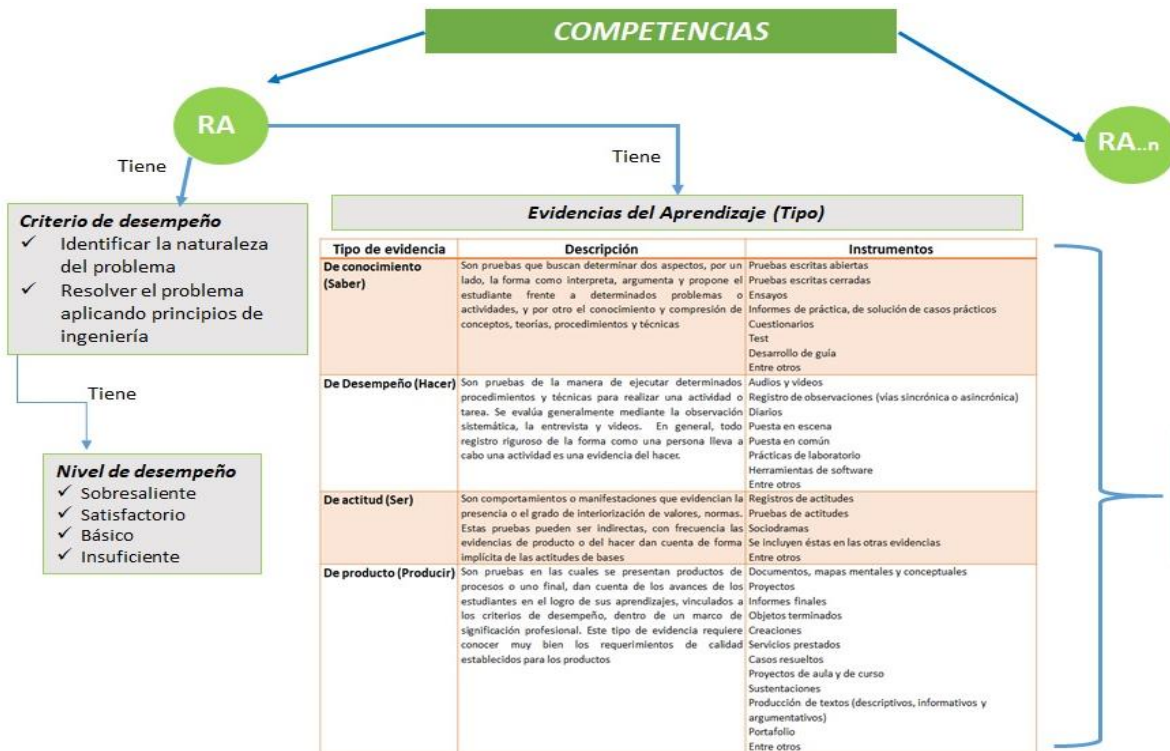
COMPETENCIAS

RA

RA...n

Tiene

Tiene

Criterio de desempeño
✓ Identificar la naturaleza del problema
✓ Resolver el problema aplicando principios de ingeniería

Tiene

Nivel de desempeño
✓ Sobresaliente
✓ Satisfactorio
✓ Básico
✓ Insuficiente

Evidencias del Aprendizaje (Tipo)

| Tipo de evidencia | Descripción | Instrumentos |
|---|---|---|
| De conocimiento (Saber) | Son pruebas que buscan determinar dos aspectos, por un lado, la forma como interpreta, argumenta y propone el estudiante frente a determinados problemas o actividades, y por otro el conocimiento y compresión de conceptos, teorías, procedimientos y técnicas | Pruebas escritas abiertas<br>Pruebas escritas cerradas<br>Ensayos<br>Informes de práctica, de solución de casos prácticos<br>Cuestionarios<br>Test<br>Desarrollo de guía<br>Entre otros |
| De Desempeño (Hacer) | Son pruebas de la manera de ejecutar determinados procedimientos y técnicas para realizar una actividad o tarea. Se evalúa generalmente mediante la observación sistemática, la entrevista y videos. En general, todo registro riguroso de la forma como una persona lleva a cabo una actividad es una evidencia del hacer. | Audios y videos<br>Registro de observaciones (vías sincrónica o asincrónica)<br>Diarios<br>Puesta en escena<br>Puesta en común<br>Prácticas de laboratorio<br>Herramientas de software<br>Entre otros |
| De actitud (Ser) | Son comportamientos o manifestaciones que evidencian la presencia o el grado de interiorización de valores, normas. Estas pruebas pueden ser indirectas, con frecuencia las evidencias de producto o del hacer dan cuenta de forma implícita de las actitudes de bases | Registros de actitudes<br>Pruebas de actitudes<br>Sociodramas<br>Se incluyen éstas en las otras evidencias<br>Entre otros |
| De producto (Producir) | Son pruebas en las cuales se presentan productos de procesos o uno final, dan cuenta de los avances de los estudiantes en el logro de sus aprendizajes, vinculados a los criterios de desempeño, dentro de un marco de significación profesional. Este tipo de evidencia requiere conocer muy bien los requerimientos de calidad establecidos para los productos | Documentos, mapas mentales y conceptuales<br>Proyectos<br>Informes finales<br>Objetos terminados<br>Creaciones<br>Servicios prestados<br>Casos resueltos<br>Proyectos de aula y de curso<br>Sustentaciones<br>Producción de textos (descriptivos, informativos y argumentativos)<br>Portafolio<br>Entre otros |